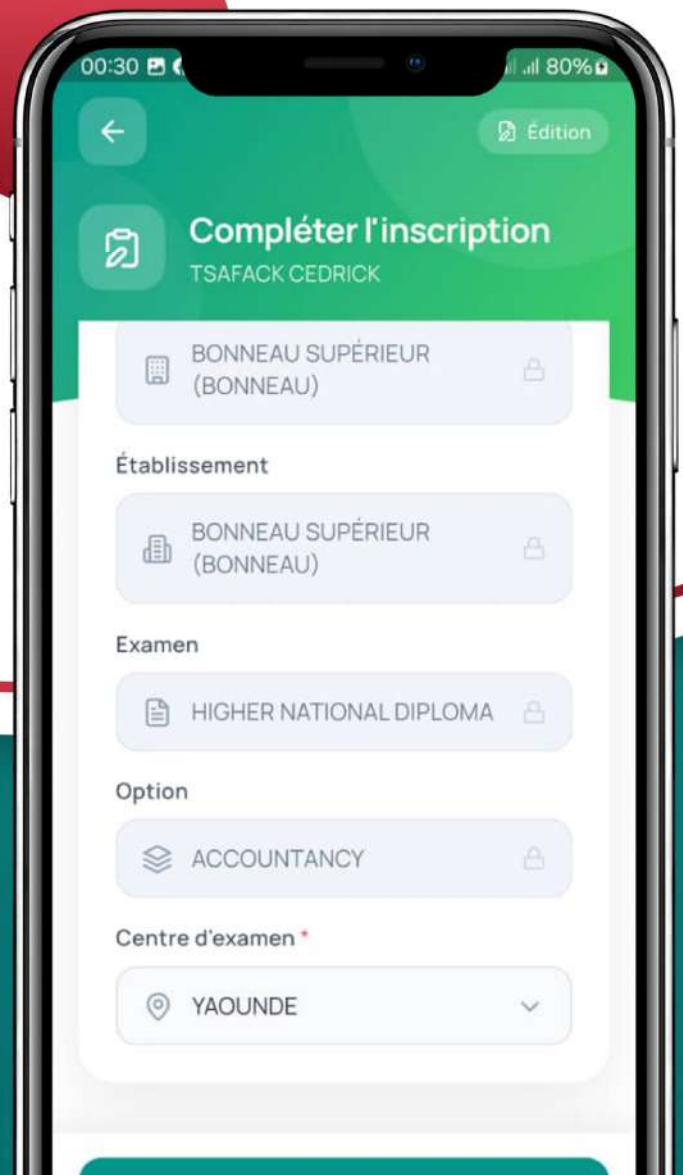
00:30

80%

Édition

Compléter l'inscription

TSAFACK CEDRICK

BONNEAU SUPÉRIEUR (BONNEAU)

Établissement

BONNEAU SUPÉRIEUR (BONNEAU)

Examen

HIGHER NATIONAL DIPLOMA

Option

ACCOUNTANCY

Centre d'examen *

YAOUNDE